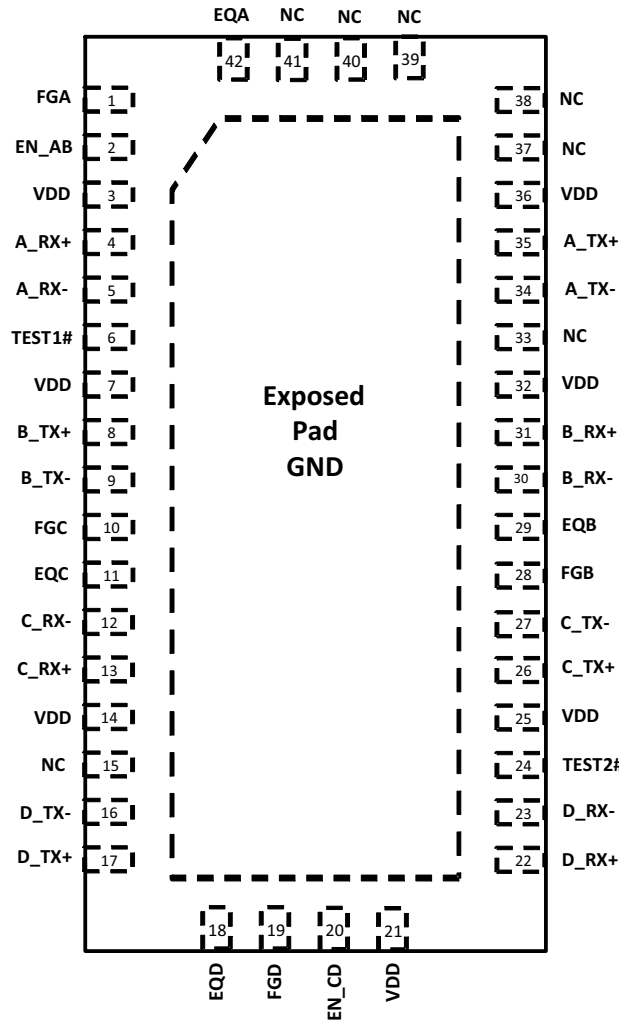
EQA NC NC NC
42 41 40 39

FGA 1
EN_AB 2
VDD 3
A_RX+ 4
A_RX- 5
TEST1# 6
VDD 7
B_TX+ 8
B_TX- 9
FGC 10
EQC 11
C_RX- 12
C_RX+ 13
VDD 14
NC 15
D_TX- 16
D_TX+ 17

Exposed
Pad
GND

38 NC
37 NC
36 VDD
35 A_TX+
34 A_TX-
33 NC
32 VDD
31 B_RX+
30 B_RX-
29 EQB
28 FGB
27 C_TX-
26 C_TX+
25 VDD
24 TEST2#
23 D_RX-
22 D_RX+

18 19 20 21
EQD FGD EN_CD VDD